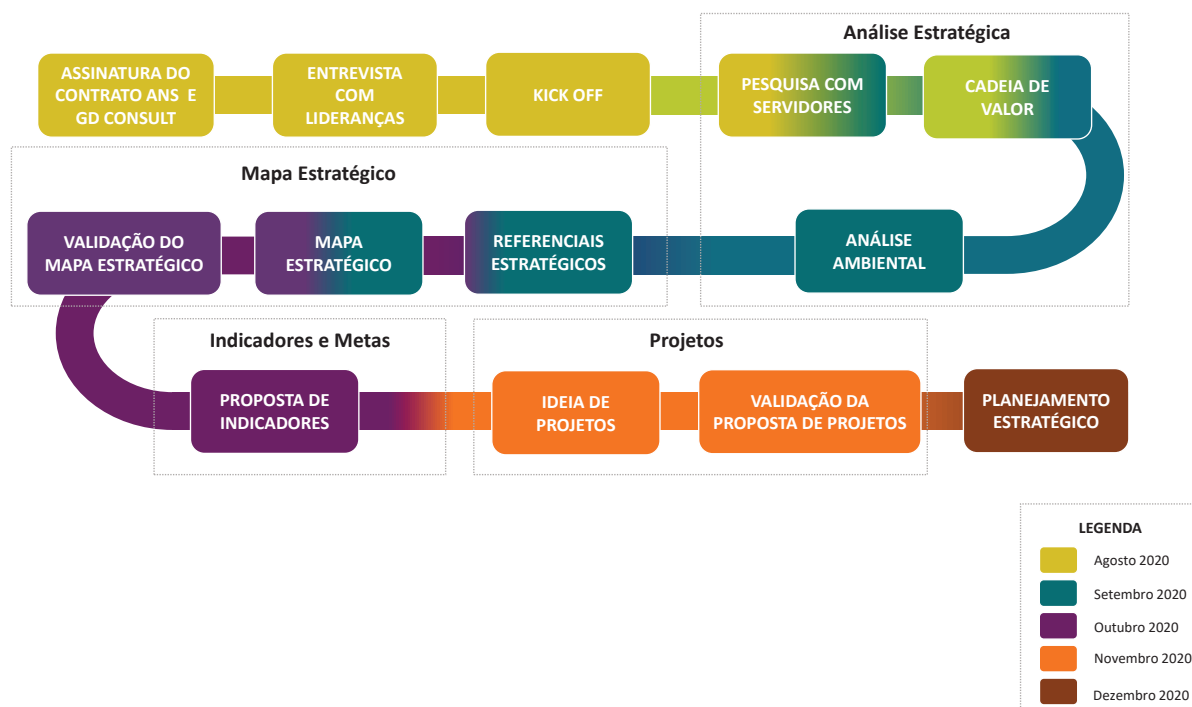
Análise Estratégica

ASSINATURA DO CONTRATO ANS E GD CONSULT

ENTREVISTA COM LIDERANÇAS

KICK OFF

PESQUISA COM SERVIDORES

CADEIA DE VALOR

Mapa Estratégico

VALIDAÇÃO DO MAPA ESTRATÉGICO

MAPA ESTRATÉGICO

REFERENCIAIS ESTRATÉGICOS

ANÁLISE AMBIENTAL

Indicadores e Metas

Projetos

PROPOSTA DE INDICADORES

IDEIA DE PROJETOS

VALIDAÇÃO DA PROPOSTA DE PROJETOS

PLANEJAMENTO ESTRATÉGICO

LEGENDA

Agosto 2020

Setembro 2020

Outubro 2020

Novembro 2020

Dezembro 2020